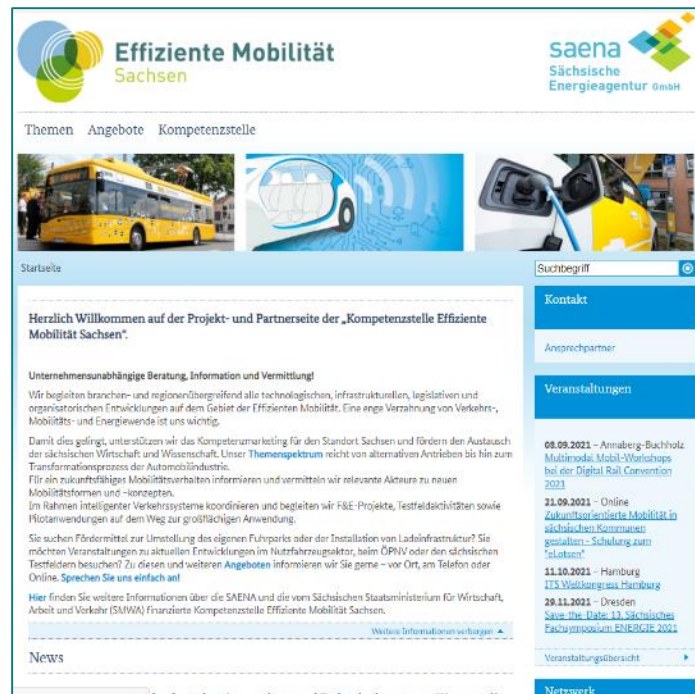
Effiziente Mobilität
Sachsen

saena
Sächsische
Energieagentur GmbH

Themen Angebote Kompetenzstelle

Startseite

Suchbegriff

Herzlich Willkommen auf der Projekt- und Partnerseite der „Kompetenzstelle Effiziente Mobilität Sachsen".

Unternehmensunabhängige Beratung, Information und Vermittlung!

Wir begleiten branchen- und regionenübergreifend alle technologischen, infrastrukturellen, legislativen und organisatorischen Entwicklungen auf dem Gebiet der Effizienten Mobilität. Eine enge Verzahnung von Verkehrs-, Mobilitäts- und Energiewende ist uns wichtig.

Damit dies gelingt, unterstützen wir das Kompetenzmarketing für den Standort Sachsen und fördern den Austausch der sächsischen Wirtschaft und Wissenschaft. Unser Themenspektrum reicht von alternativen Antrieben bis hin zum Transformationsprozess der Automobilindustrie.
Für ein zukunftsfähiges Mobilitätsverhalten informieren und vermitteln wir relevante Akteure zu neuen Mobilitätsformen und -konzepten.
Im Rahmen intelligenter Verkehrssysteme koordinieren und begleiten wir F&E-Projekte, Testfeldaktivitäten sowie Pilotanwendungen auf dem Weg zur großflächigen Anwendung.

Sie suchen Fördermittel zur Umstellung des eigenen Fuhrparks oder der Installation von Ladeinfrastruktur? Sie möchten Veranstaltungen zu aktuellen Entwicklungen im Nutzfahrzeugsektor, beim ÖPNV oder den sächsischen Testfeldern besuchen? Zu diesen und weiteren Angeboten informieren wir Sie gerne – vor Ort, am Telefon oder Online. Sprechen Sie uns einfach an!

Hier finden Sie weitere Informationen über die SAENA und alle vom Sächsischen Staatsministerium für Wirtschaft, Arbeit und Verkehr (SMWA) finanzierte Kompetenzstelle Effiziente Mobilität Sachsen.

Weitere Informationen verbergen

News

Kontakt

Ansprechpartner

Veranstaltungen

08.09.2021 – Annaberg-Buchholz
Multimodal Mobil-Workshops bei der Digital Rail Convention 2021

21.09.2021 – Online
Zukunftsorientierte Mobilität in sächsischen Kommunen gestalten - Schulung zum "eLotsen"

11.10.2021 – Hamburg
ITS Weltkongress Hamburg

29.11.2021 – Dresden
Save the Date: 13. Sächsisches Fachsymposium ENERGIE 2021

Veranstaltungsübersicht

Netzwerk